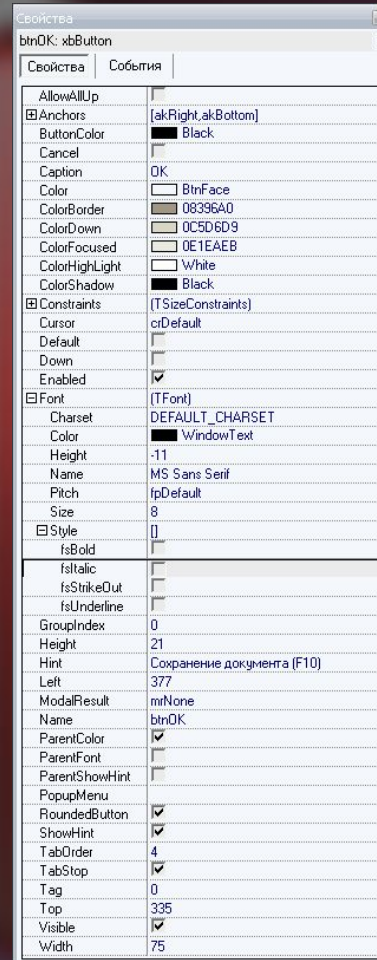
Свойства

btnOK: xbButton

Свойства | События

| | |
|---|---|
| AllowAllUp | |
| ⊞Anchors | [akRight,akBottom] |
| ButtonColor | Black |
| Cancel | |
| Caption | OK |
| Color | BtnFace |
| ColorBorder | 08396A0 |
| ColorDown | 0C5D6D9 |
| ColorFocused | 0E1EAEB |
| ColorHighLight | White |
| ColorShadow | Black |
| ⊞Constraints | (TSizeConstraints) |
| Cursor | crDefault |
| Default | |
| Down | |
| Enabled | ☑ |
| ⊟Font | (TFont) |
| Charset | DEFAULT_CHARSET |
| Color | WindowText |
| Height | -11 |
| Name | MS Sans Serif |
| Pitch | fpDefault |
| Size | 8 |
| ⊟Style | [] |
| fsBold | |
| fsItalic | |
| fsStrikeOut | |
| fsUnderline | |
| GroupIndex | 0 |
| Height | 21 |
| Hint | Сохранение документа (F10) |
| Left | 377 |
| ModalResult | mrNone |
| Name | btnOK |
| ParentColor | ☑ |
| ParentFont | |
| ParentShowHint | |
| PopupMenu | |
| RoundedButton | ☑ |
| ShowHint | ☑ |
| TabOrder | 4 |
| TabStop | ☑ |
| Tag | 0 |
| Top | 335 |
| Visible | ☑ |
| Width | 75 |